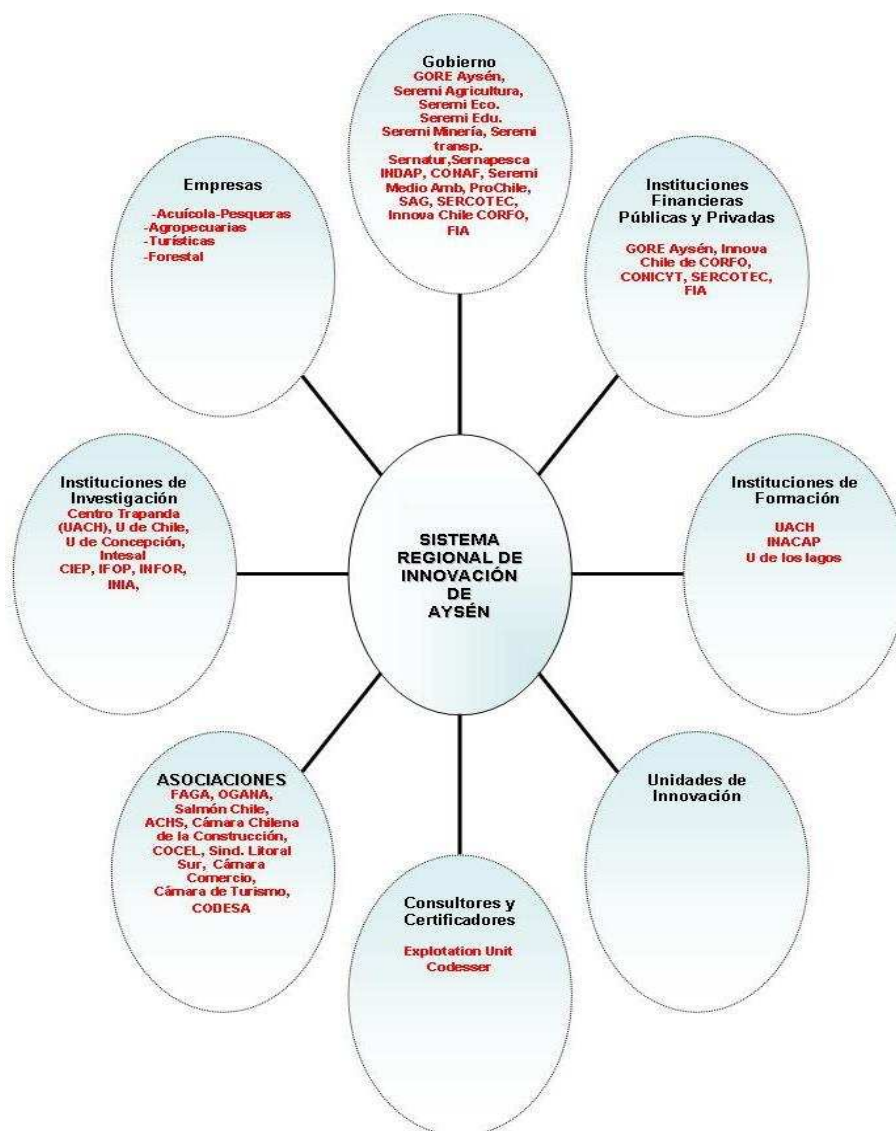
Gobierno
GORE Aysén, Seremi Agricultura, Seremi Eco. Seremi Edu. Seremi Minería, Seremi transp. Sernatur,Sernapesca INDAP, CONAF, Seremi Medio Amb, ProChile, SAG, SERCOTEC, Innova Chile CORFO, FIA

Empresas
-Acuícola-Pesqueras
-Agropecuarias
-Turísticas
-Forestal

Instituciones Financieras Públicas y Privadas
GORE Aysén, Innova Chile de CORFO, CONICYT, SERCOTEC, FIA

Instituciones de Investigación
Centro Trapanda (UACH), U de Chile, U de Concepción, Intesal
CIEP, IFOP, INFOR, INIA,

SISTEMA REGIONAL DE INNOVACIÓN DE AYSÉN

Instituciones de Formación
UACH
INACAP
U de los lagos

ASOCIACIONES
FAGA, OGANA, Salmón Chile, ACHS, Cámara Chilena de la Construcción, COCEL, Sind. Litoral Sur, Cámara Comercio, Cámara de Turismo, CODESA

Unidades de Innovación

Consultores y Certificadores
Explotation Unit
Codesser